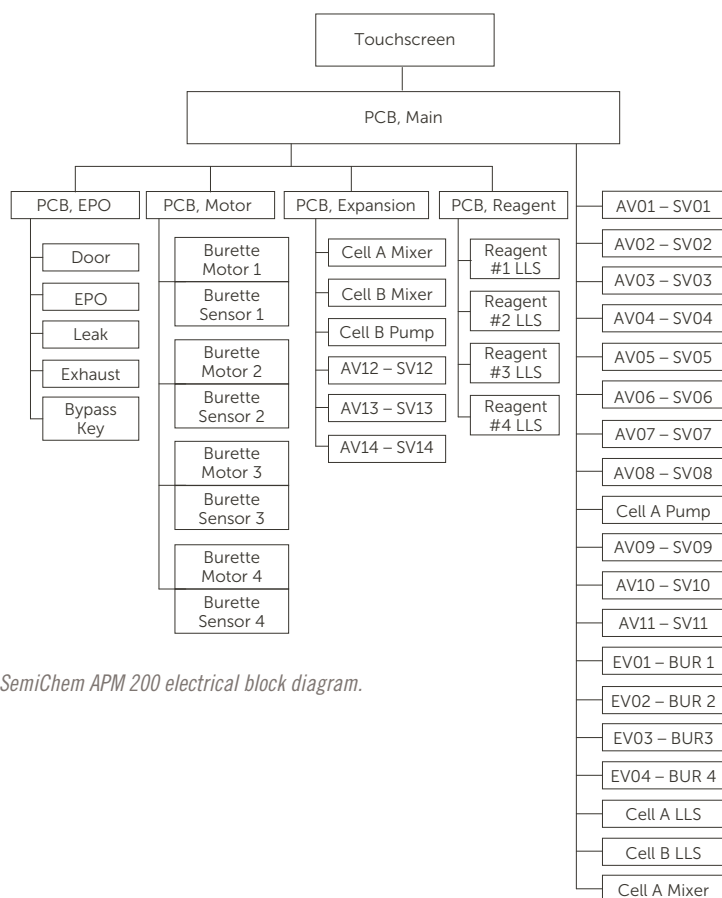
Touchscreen

PCB, Main

PCB, EPO

Door

EPO

Leak

Exhaust

Bypass Key

PCB, Motor

Burette Motor 1

Burette Sensor 1

Burette Motor 2

Burette Sensor 2

Burette Motor 3

Burette Sensor 3

Burette Motor 4

Burette Sensor 4

PCB, Expansion

Cell A Mixer

Cell B Mixer

Cell B Pump

AV12 – SV12

AV13 – SV13

AV14 – SV14

PCB, Reagent

Reagent #1 LLS

Reagent #2 LLS

Reagent #3 LLS

Reagent #4 LLS

AV01 – SV01

AV02 – SV02

AV03 – SV03

AV04 – SV04

AV05 – SV05

AV06 – SV06

AV07 – SV07

AV08 – SV08

Cell A Pump

AV09 – SV09

AV10 – SV10

AV11 – SV11

EV01 – BUR 1

EV02 – BUR 2

EV03 – BUR3

EV04 – BUR 4

Cell A LLS

Cell B LLS

Cell A Mixer

SemiChem APM 200 electrical block diagram.